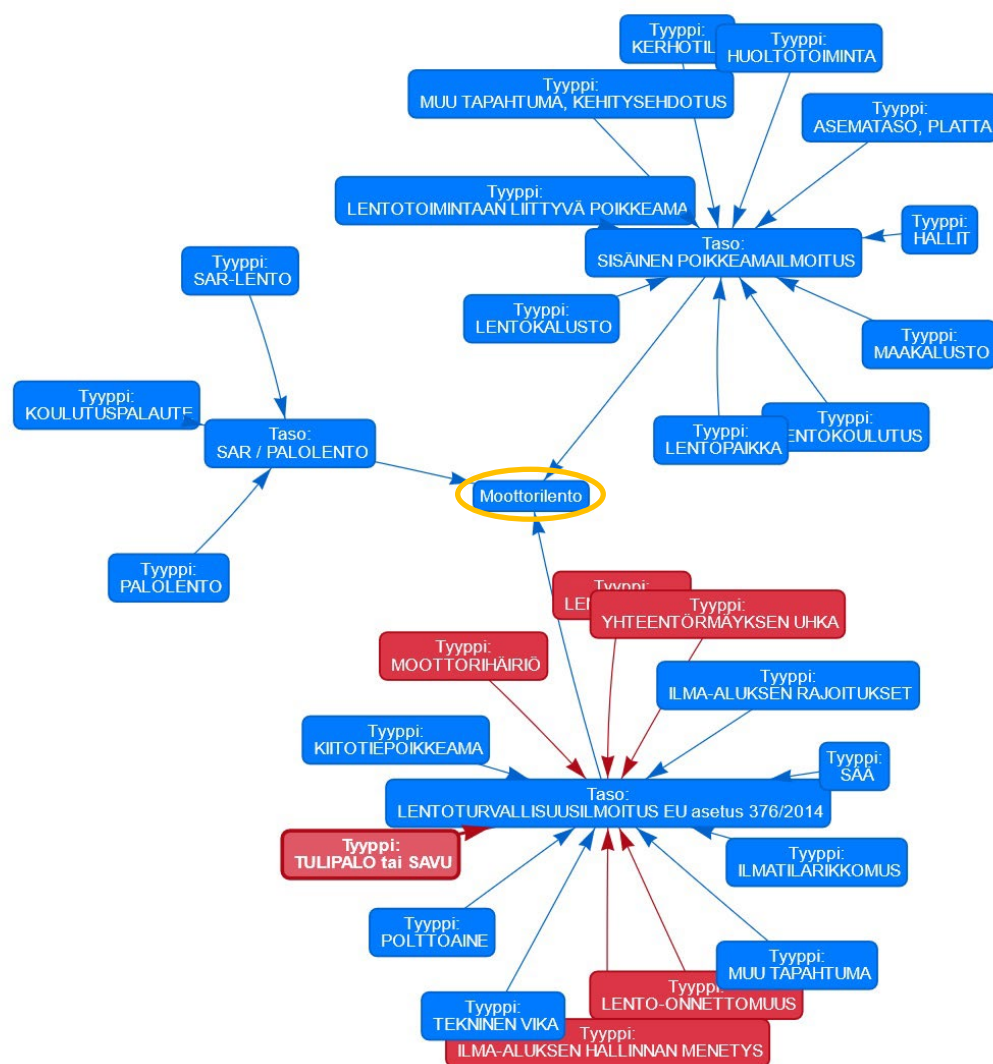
Tyyppi:
KERHOTIL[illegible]

Tyyppi:
HUOLTOTOIMINTA

Tyyppi:
MUU TAPAHTUMA, KEHITYSEHDOTUS

Tyyppi:
ASEMATASO, PLATTA

Tyyppi:
LENTOTOIMINTAAN LIITTYVÄ POIKKEAMA

Tyyppi:
HALLIT

Taso:
SISÄINEN POIKKEAMAILMOITUS

Tyyppi:
SAR-LENTO

Tyyppi:
LENTOKALUSTO

Tyyppi:
MAAKALUSTO

Tyyppi:
KOULUTUSPALAUTE

Taso:
SAR / PALOLENTO

Tyyppi:
LENTOPAIKKA

Tyyppi:
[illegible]ENTOKOULUTUS

Moottorilento

Tyyppi:
PALOLENTO

Tyyppi:
LE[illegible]

Tyyppi:
YHTEENTÖRMÄYKSEN UHKA

Tyyppi:
MOOTTORIHÄIRIÖ

Tyyppi:
ILMA-ALUKSEN RAJOITUKSET

Tyyppi:
KIITOTIEPOIKKEAMA

Tyyppi:
SÄÄ

Taso:
LENTOTURVALLISUUSILMOITUS EU asetus 376/2014

Tyyppi:
TULIPALO tai SAVU

Tyyppi:
ILMATILARIKKOMUS

Tyyppi:
POLTTOAINE

Tyyppi:
MUU TAPAHTUMA

Tyyppi:
LENTO-ONNETTOMUUS

Tyyppi:
TEKNINEN VIKA

Tyyppi:
ILMA-ALUKSEN HALLINNAN MENETYS